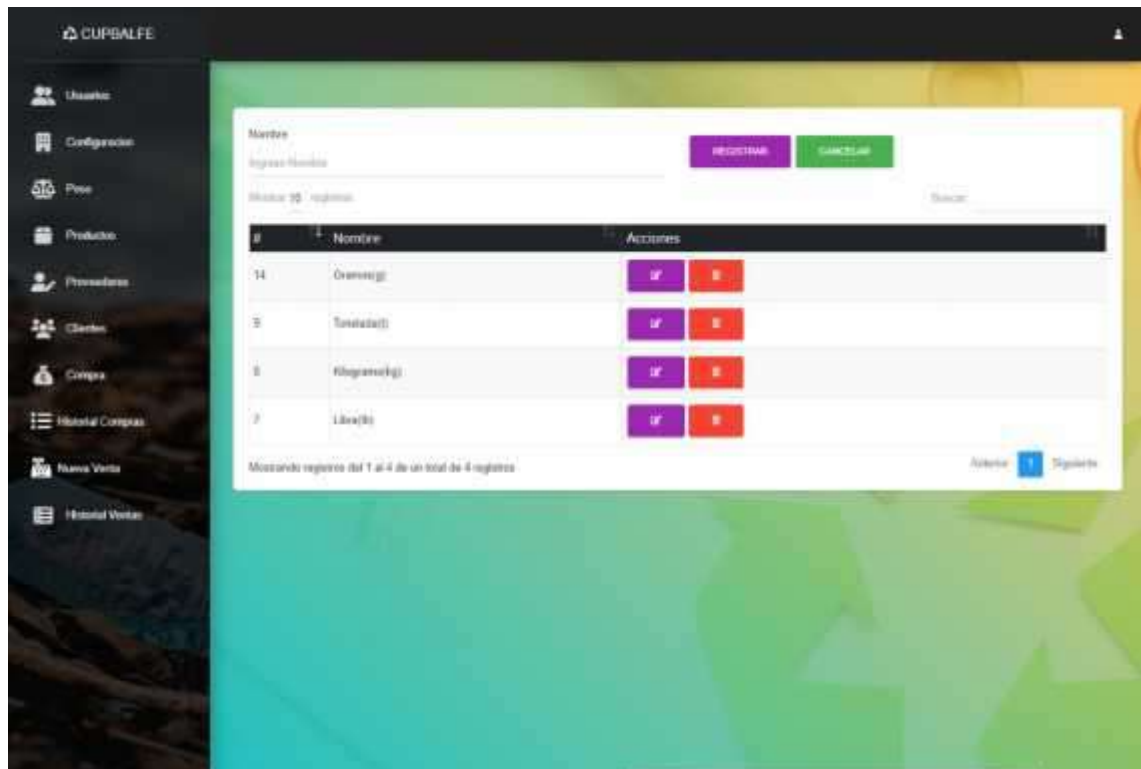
CUPBALFE

Usuarios
Configuracion
Peso
Productos
Proveedores
Clientes
Compra
Historial Compras
Nueva Venta
Historial Ventas

Nombre
Ingrese Nombre

REGISTRAR
CANCELAR

Mostrar 10 registros
Buscar:

| # | Nombre | Acciones |
|---|---|---|
| 14 | Gramo(g) | |
| 9 | Tonelada(t) | |
| 8 | Kilogramo(kg) | |
| 7 | Libra(lb) | |

Mostrando registros del 1 al 4 de un total de 4 registros

Anterior 1 Siguiente